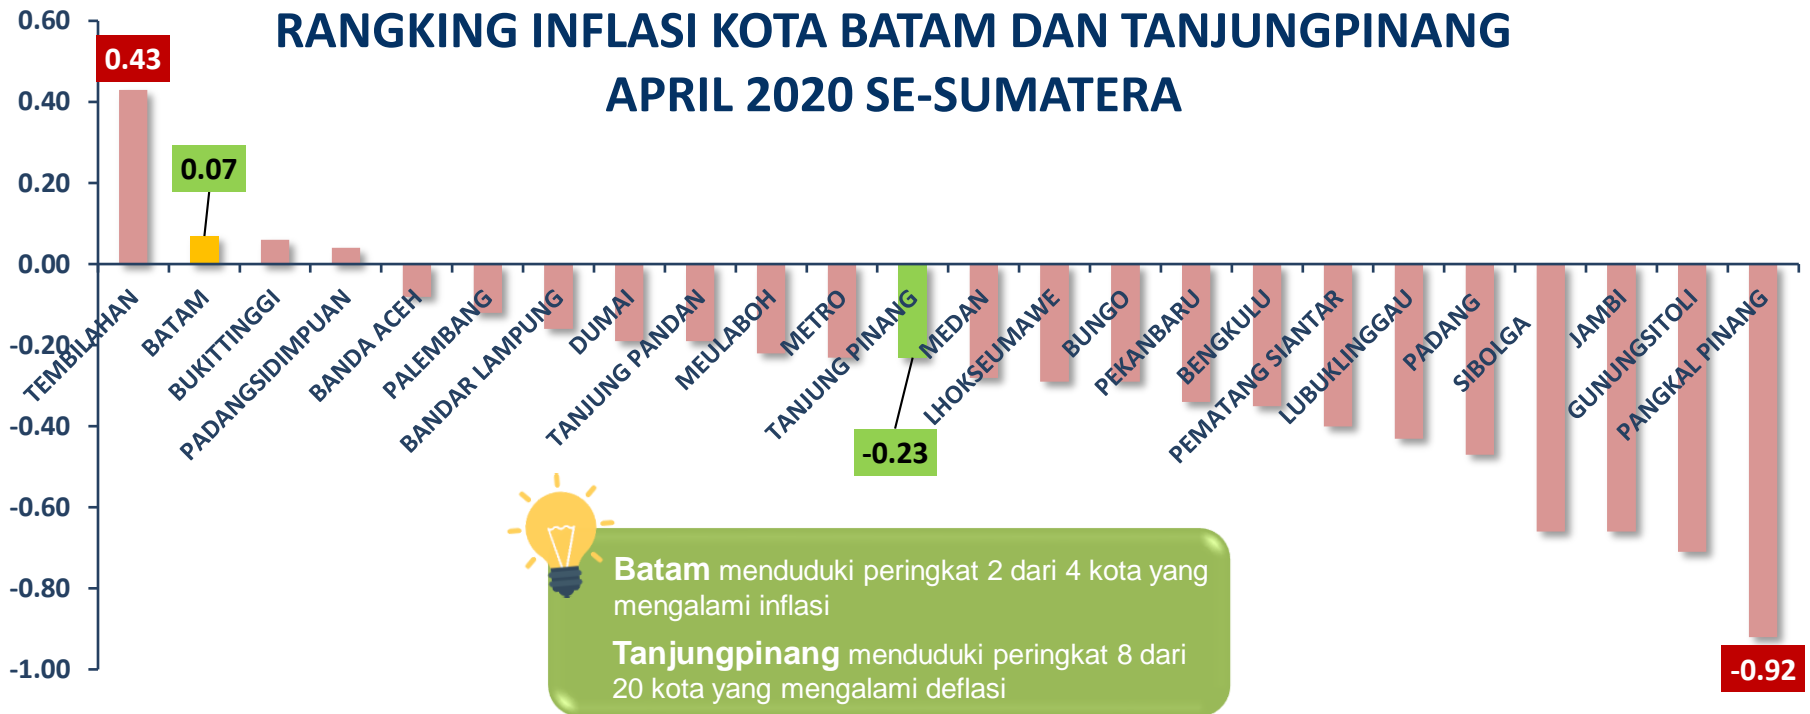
RANGKING INFLASI KOTA BATAM DAN TANJUNGPINANG APRIL 2020 SE-SUMATERA

0.60
0.40
0.20
0.00
-0.20
-0.40
-0.60
-0.80
-1.00

0.43
0.07
-0.23
-0.92

TEMBILAHAN
BATAM
BUKITTINGGI
PADANGSIDIMPUAN
BANDA ACEH
PALEMBANG
BANDAR LAMPUNG
DUMAI
TANJUNG PANDAN
MEULABOH
METRO
TANJUNG PINANG
MEDAN
LHOKSEUMAWE
BUNGO
PEKANBARU
BENGKULU
PEMATANG SIANTAR
LUBUKLINGGAU
PADANG
SIBOLGA
JAMBI
GUNUNGSITOLI
PANGKAL PINANG

Batam menduduki peringkat 2 dari 4 kota yang mengalami inflasi

Tanjungpinang menduduki peringkat 8 dari 20 kota yang mengalami deflasi